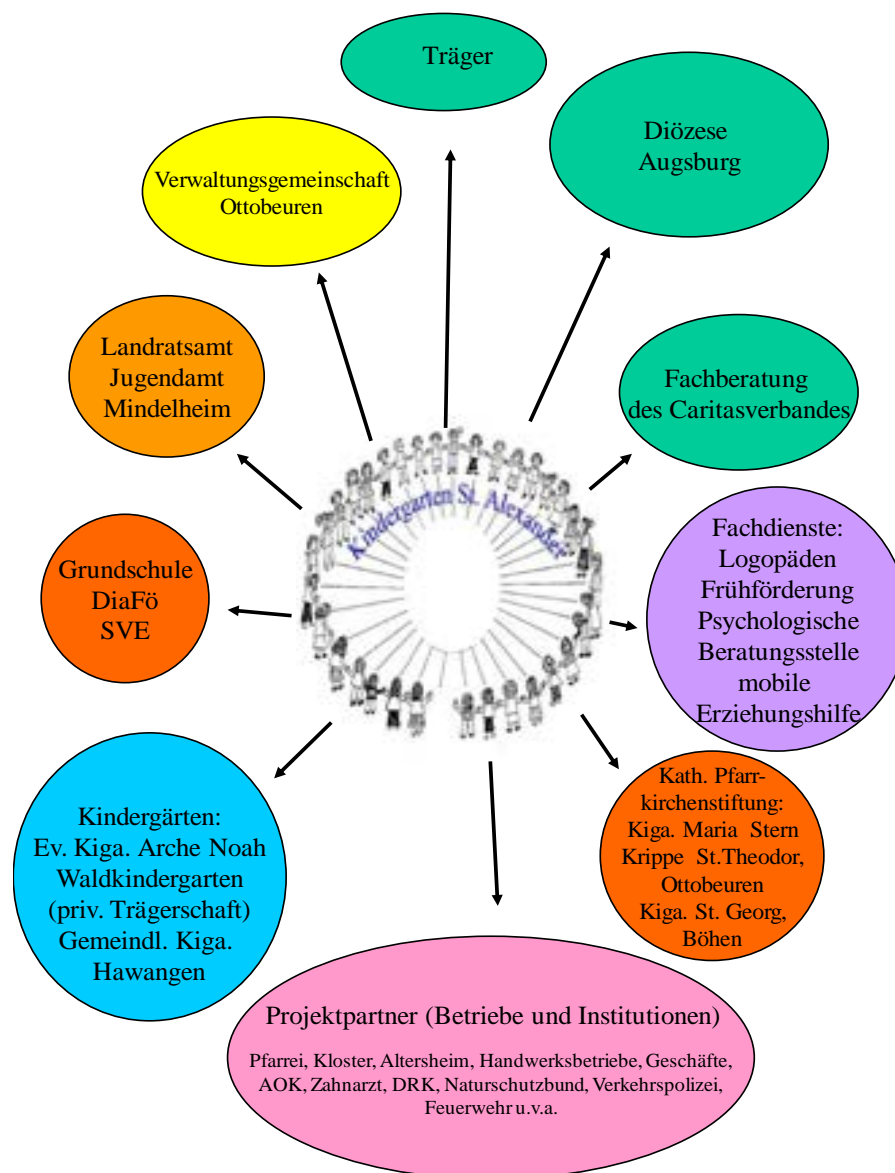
Träger

Diözese Augsburg

Verwaltungsgemeinschaft Ottobeuren

Landratsamt Jugendamt Mindelheim

Fachberatung des Caritasverbandes

Kindergarten St. Alexander

Grundschule DiaFö SVE

Fachdienste: Logopäden Frühförderung Psychologische Beratungsstelle mobile Erziehungshilfe

Kindergärten: Ev. Kiga. Arche Noah Waldkindergarten (priv. Trägerschaft) Gemeindl. Kiga. Hawangen

Kath. Pfarrkirchenstiftung: Kiga. Maria Stern Krippe St.Theodor, Ottobeuren Kiga. St. Georg, Böhen

Projektpartner (Betriebe und Institutionen)

Pfarrei, Kloster, Altersheim, Handwerksbetriebe, Geschäfte, AOK, Zahnarzt, DRK, Naturschutzbund, Verkehrspolizei, Feuerwehr u.v.a.